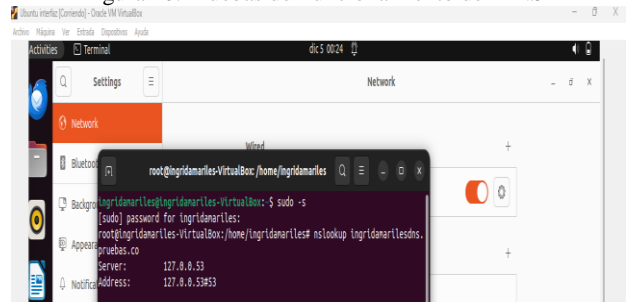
Ubuntu interfaz [Corriendo] - Oracle VM VirtualBox

Archivo Máquina Ver Entrada Dispositivos Ayuda

Activities Terminal dic 5 00:24

Settings

Network

Network

Bluetoo

Backgro

Appeara

Notifica

Wired

root@ingridamariles-VirtualBox: /home/ingridamariles

ingridamariles@ingridamariles-VirtualBox:~$ sudo -s
[sudo] password for ingridamariles:
root@ingridamariles-VirtualBox:/home/ingridamariles# nslookup ingridamarilesdns.pruebas.co
Server: 127.0.0.53
Address: 127.0.0.53#53